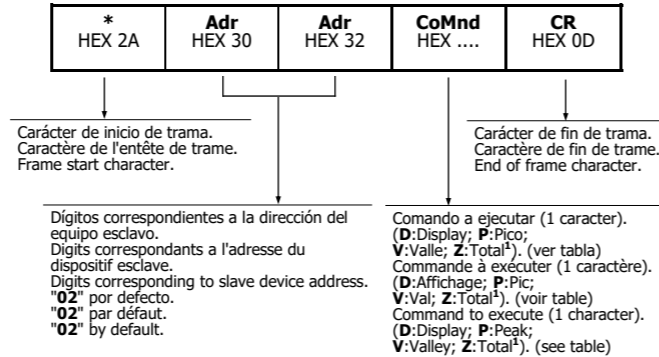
| * HEX 2A | Adr HEX 30 | Adr HEX 32 | CoMnd HEX .... | CR HEX 0D |
|---|---|---|---|---|

Carácter de inicio de trama.
Caractère de l'entête de trame.
Frame start character.

Carácter de fin de trama.
Caractère de fin de trame.
End of frame character.

Dígitos correspondientes a la dirección del equipo esclavo.
Digits correspondants à l'adresse du dispositif esclave.
Digits corresponding to slave device address.
"**02**" por defecto.
"**02**" par défaut.
"**02**" by default.

Comando a ejecutar (1 caracter).
(**D**:Display; **P**:Pico;
**V**:Valle; **Z**:Total$^1$). (ver tabla)
Commande à exécuter (1 caractère).
(**D**:Affichage; **P**:Pic;
**V**:Val; **Z**:Total$^1$). (voir table)
Command to execute (1 character).
(**D**:Display; **P**:Peak;
**V**:Valley; **Z**:Total$^1$). (see table)